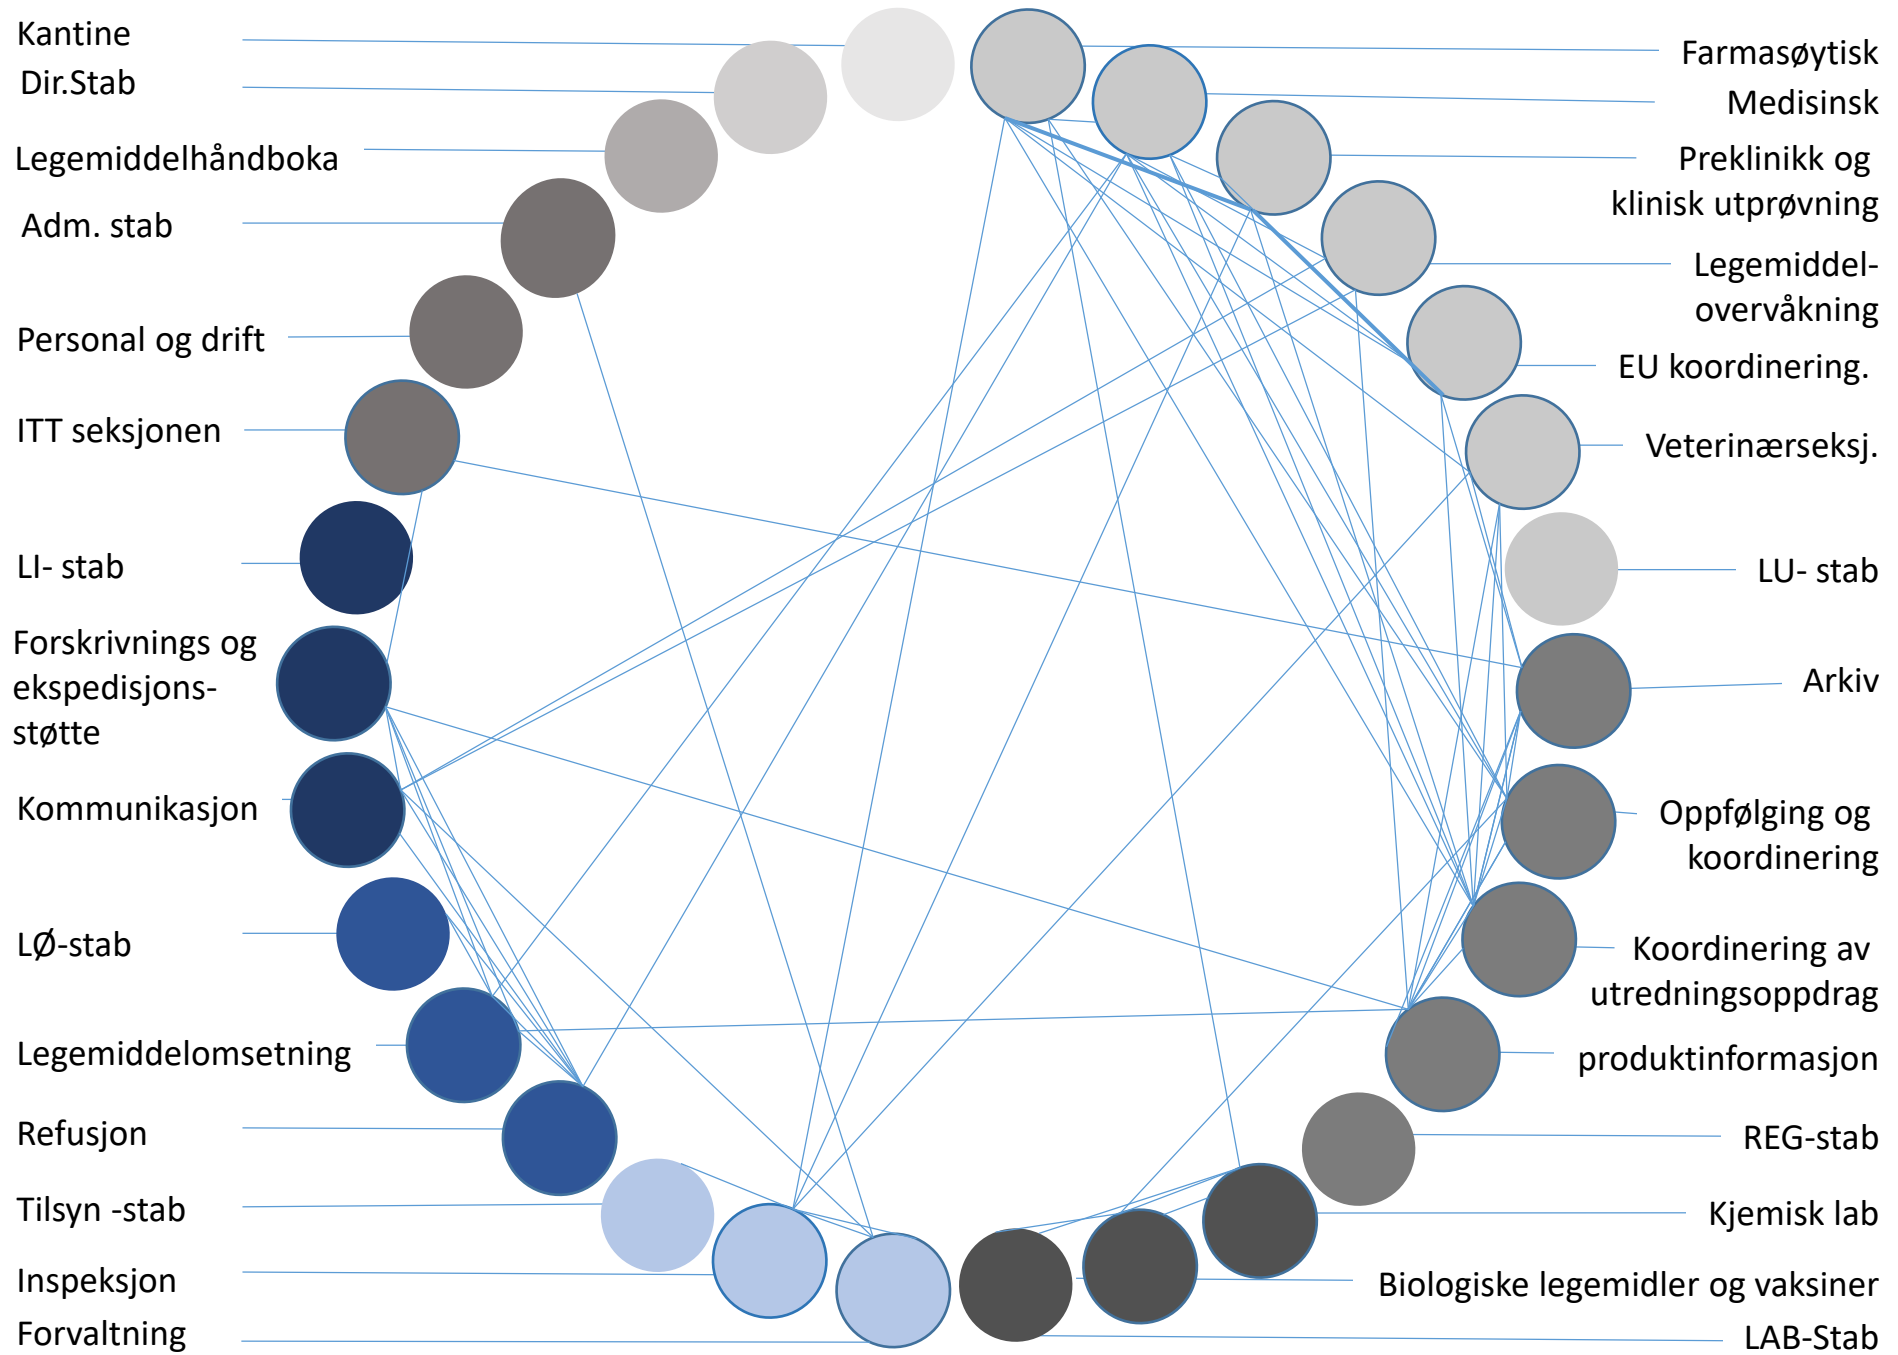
Kantine
Dir.Stab
Legemiddelhåndboka
Adm. stab
Personal og drift
ITT seksjonen
LI- stab
Forskrivnings og ekspedisjons-støtte
Kommunikasjon
LØ-stab
Legemiddelomsetning
Refusjon
Tilsyn -stab
Inspeksjon
Forvaltning

Farmasøytisk
Medisinsk
Preklinikk og klinisk utprøvning
Legemiddel-overvåkning
EU koordinering.
Veterinærseksj.
LU- stab
Arkiv
Oppfølging og koordinering
Koordinering av utredningsoppdrag
produktinformasjon
REG-stab
Kjemisk lab
Biologiske legemidler og vaksiner
LAB-Stab